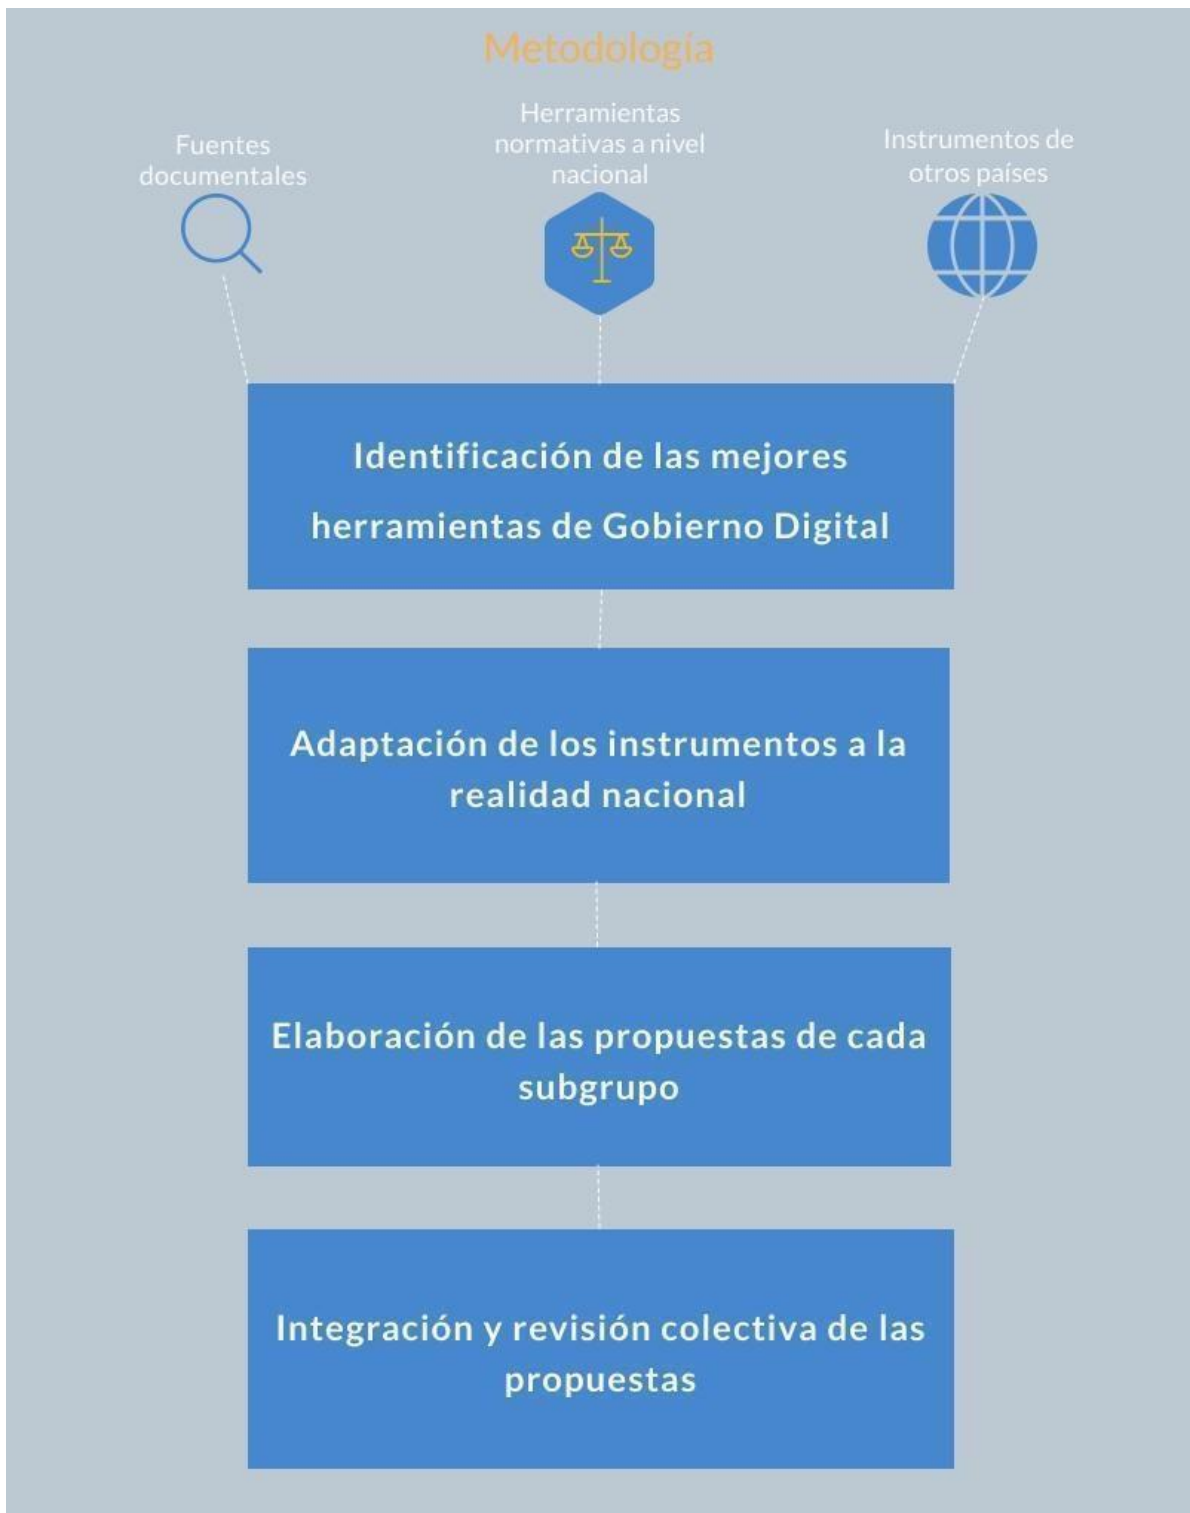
Metodología

Fuentes documentales

Herramientas normativas a nivel nacional

Instrumentos de otros países

Identificación de las mejores herramientas de Gobierno Digital

Adaptación de los instrumentos a la realidad nacional

Elaboración de las propuestas de cada subgrupo

Integración y revisión colectiva de las propuestas